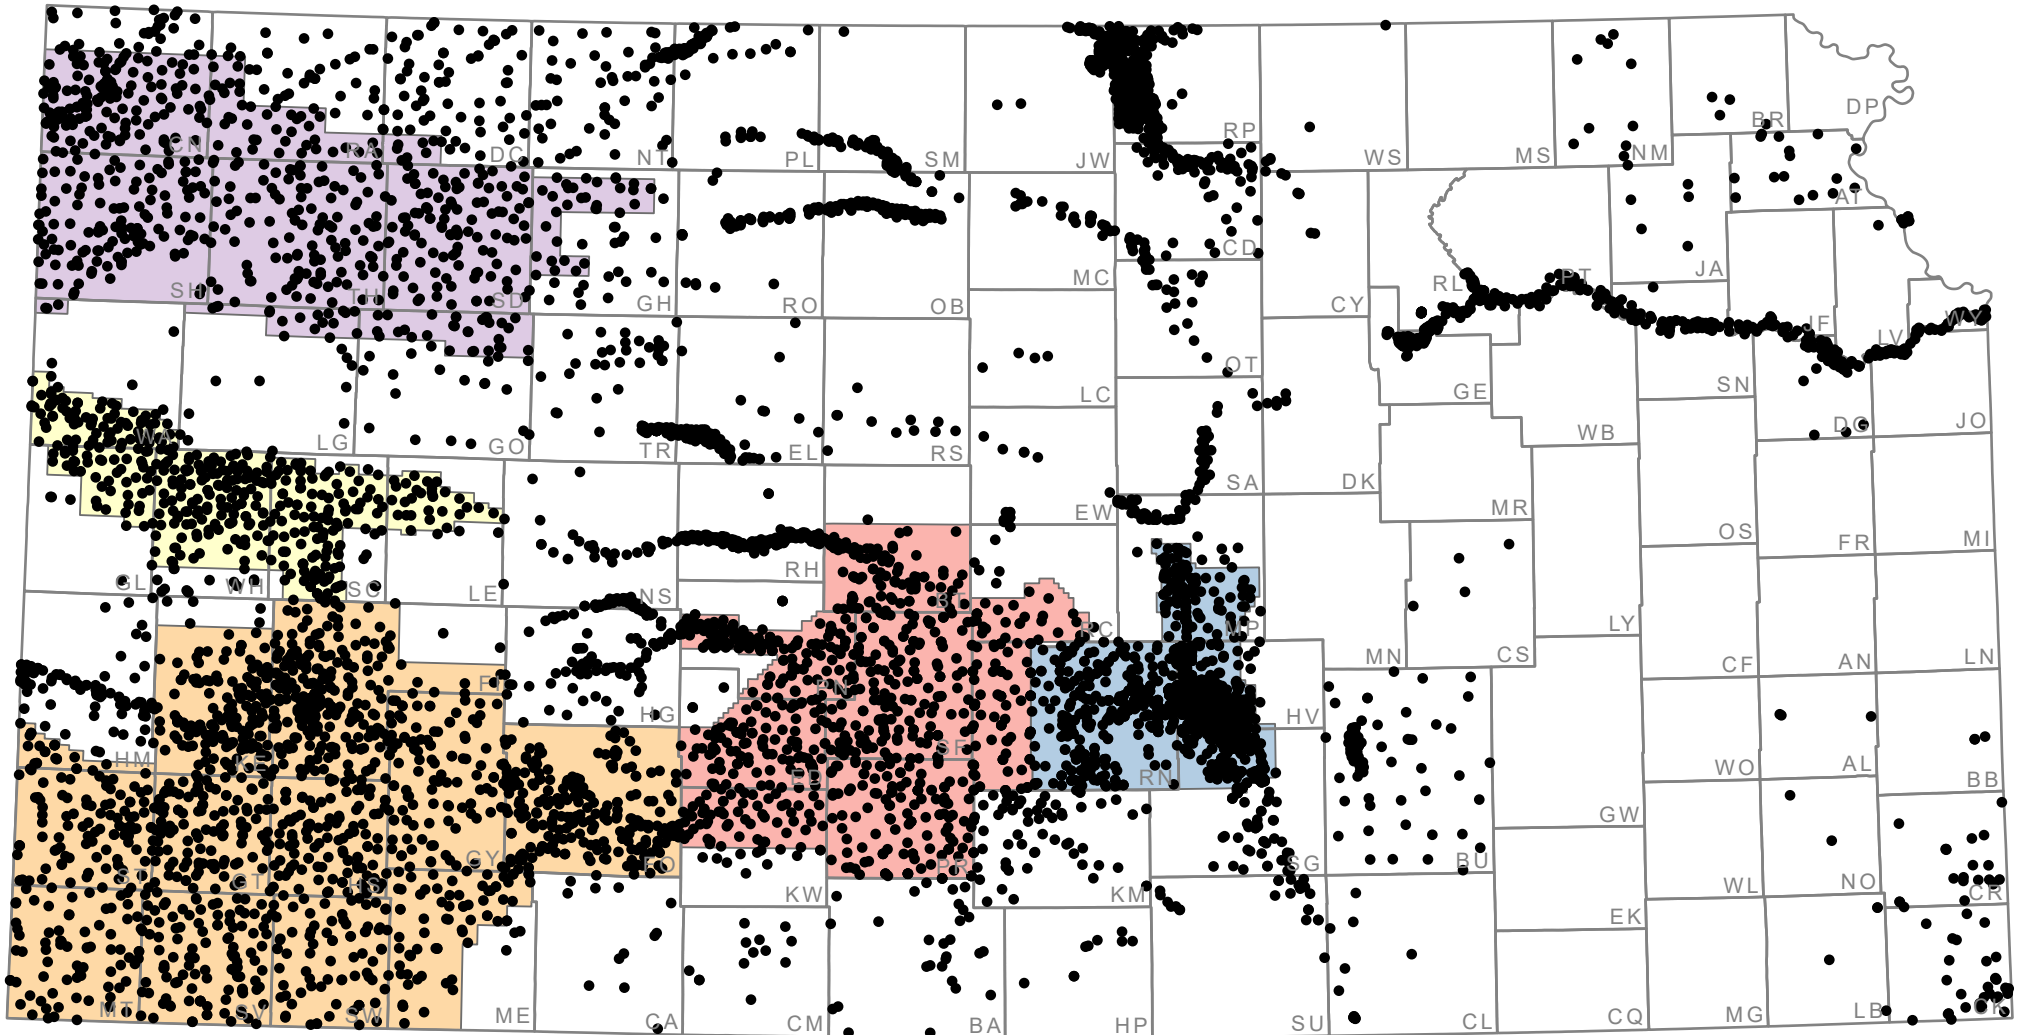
CN
RA
DC
NT
PL
SM
JW
RP
WS
MS
NM
BR
DP
SH
TH
SD
GH
RO
OB
MC
CD
CY
RL
PT
JA
AT
JF
LV
WY
WA
LG
GO
TR
EL
RS
LC
OT
GE
SN
WB
DG
JO
SA
DK
EW
MR
OS
FR
MI
GL
WH
SC
LE
NS
RH
BT
RC
MP
MN
CS
LY
CF
AN
LN
FI
HG
SF
RN
HV
HM
KE
PN
WO
AL
BB
GW
ST
GT
HS
GY
FO
KW
PR
KM
SG
BU
WL
NO
CR
EK
MT
SV
SW
ME
CA
CM
BA
HP
SU
CL
CQ
MG
LB
CK